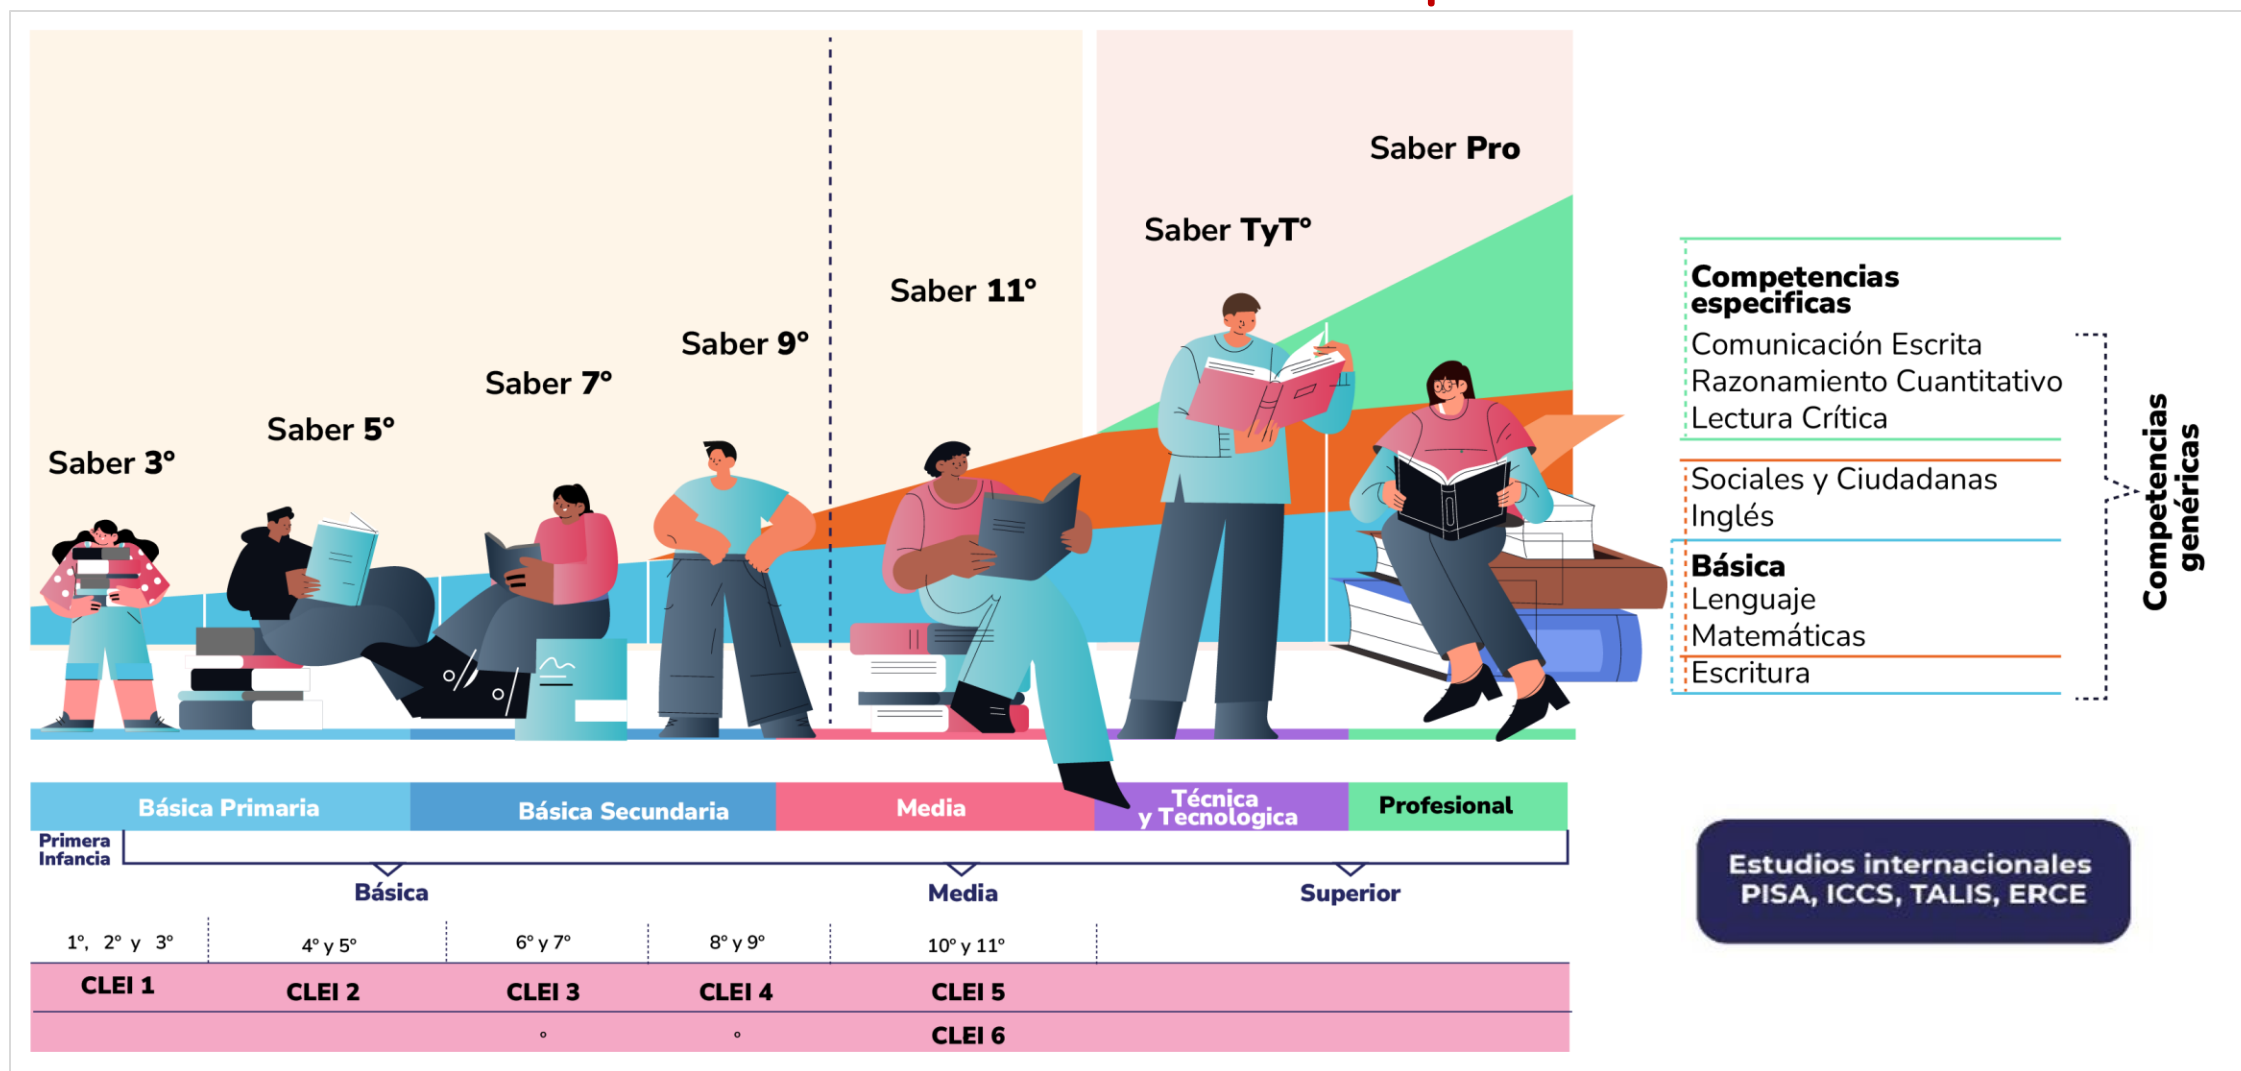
Saber Pro

Saber TyT°

Saber 11°

Saber 9°

Saber 7°

Saber 5°

Saber 3°

Competencias especificas
Comunicación Escrita
Razonamiento Cuantitativo
Lectura Crítica

Sociales y Ciudadanas
Inglés

Básica
Lenguaje
Matemáticas
Escritura

Competencias genéricas

Básica Primaria | Básica Secundaria | Media | Técnica y Tecnologica | Profesional

Primera Infancia

Básica

Media

Superior

Estudios internacionales
PISA, ICCS, TALIS, ERCE

| 1°, 2° y 3° | 4° y 5° | 6° y 7° | 8° y 9° | 10° y 11° |
|---|---|---|---|---|
| CLEI 1 | CLEI 2 | CLEI 3 | CLEI 4 | CLEI 5 |
| | | ° | ° | CLEI 6 |